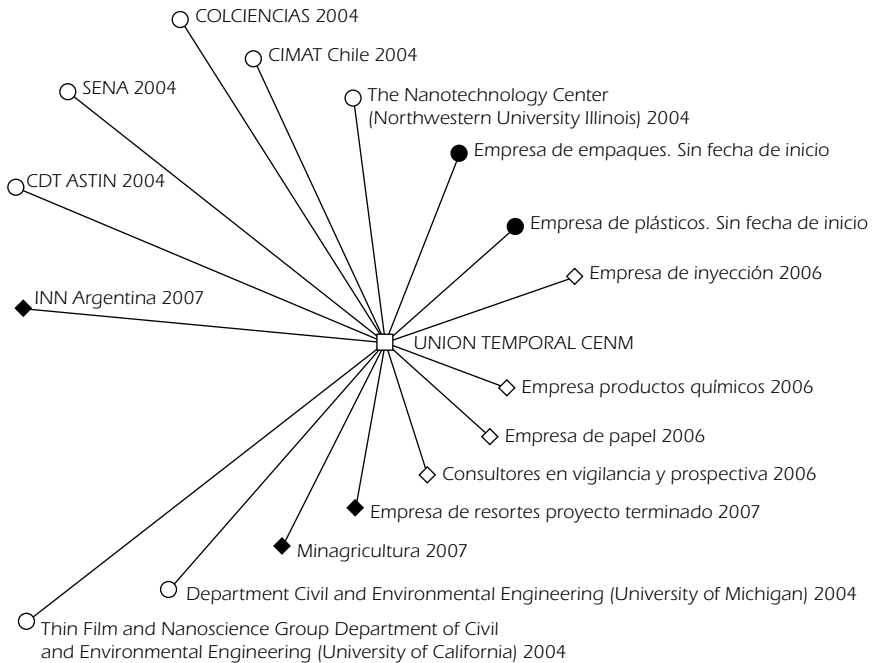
COLCIENCIAS 2004

CIMAT Chile 2004

SENA 2004

The Nanotechnology Center (Northwestern University Illinois) 2004

Empresa de empaques. Sin fecha de inicio

CDT ASTIN 2004

Empresa de plásticos. Sin fecha de inicio

Empresa de inyección 2006

INN Argentina 2007

UNION TEMPORAL CENM

Empresa productos químicos 2006

Empresa de papel 2006

Consultores en vigilancia y prospectiva 2006

Empresa de resortes proyecto terminado 2007

Minagricultura 2007

Department Civil and Environmental Engineering (University of Michigan) 2004

Thin Film and Nanoscience Group Department of Civil and Environmental Engineering (University of California) 2004